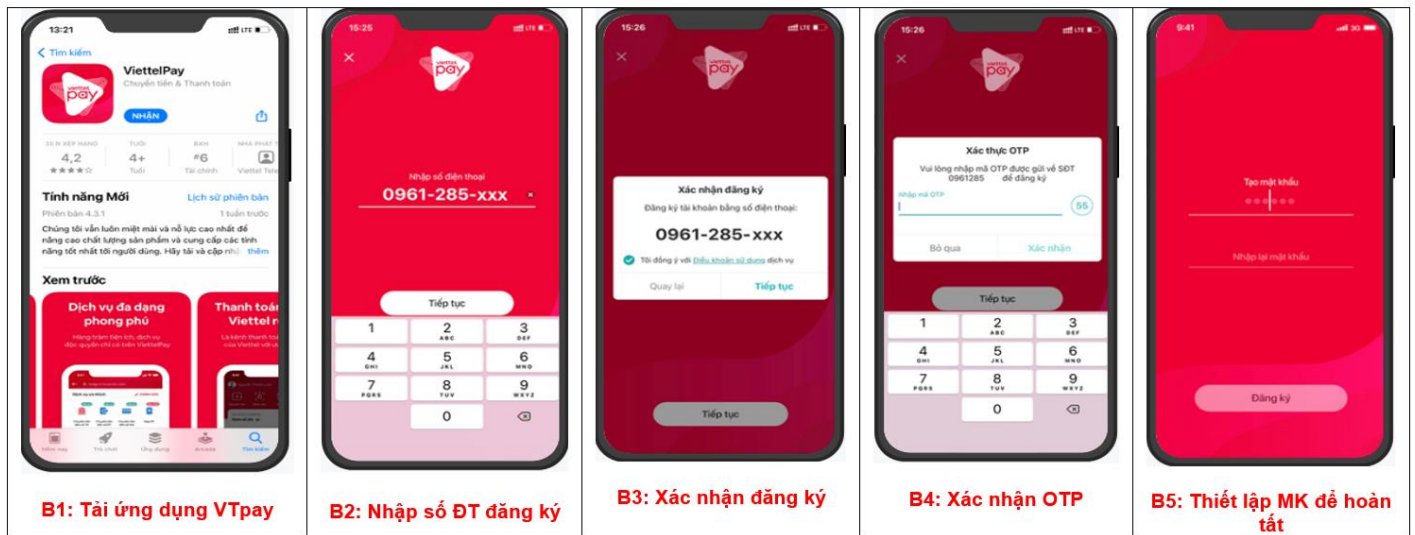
13:21

< Tìm kiếm

ViettelPay
Chuyển tiền & Thanh toán
NHẬN

4,2
★★★★
4+
Tuổi
#6
Tài chính
Viettel Tele

Tính năng Mới
Lịch sử phiên bản
Phiên bản 4.3.1
1 tuần trước
Chúng tôi vẫn luôn miệt mài và nỗ lực cao nhất để nâng cao chất lượng sản phẩm và cung cấp các tính năng tốt nhất tới người dùng. Hãy tải và cập nhật
thêm

Xem trước
Dịch vụ đa dạng phong phú
Thanh toán Viettel
Hôm nay
Trò chơi
Ứng dụng
Arcade
Tìm kiếm

B1: Tải ứng dụng VTpay

15:25
Viettel pay
Nhập số điện thoại
0961-285-xxx
Tiếp tục
1
2 ABC
3 DEF
4 GHI
5 JKL
6 MNO
7 PQRS
8 TUV
9 WXYZ
0

B2: Nhập số ĐT đăng ký

15:26
Viettel pay
Xác nhận đăng ký
Đăng ký tài khoản bằng số điện thoại:
0961-285-xxx
Tôi đồng ý với Điều khoản sử dụng dịch vụ
Quay lại
Tiếp tục
Tiếp tục

B3: Xác nhận đăng ký

15:26
Viettel pay
Xác thực OTP
Vui lòng nhập mã OTP được gửi về SĐT 0961285 để đăng ký
Nhập mã OTP
55
Bỏ qua
Xác nhận
Tiếp tục
1
2 ABC
3 DEF
4 GHI
5 JKL
6 MNO
7 PQRS
8 TUV
9 WXYZ
0

B4: Xác nhận OTP

9:41
Tạo mật khẩu
Nhập lại mật khẩu
Đăng ký

B5: Thiết lập MK để hoàn tất